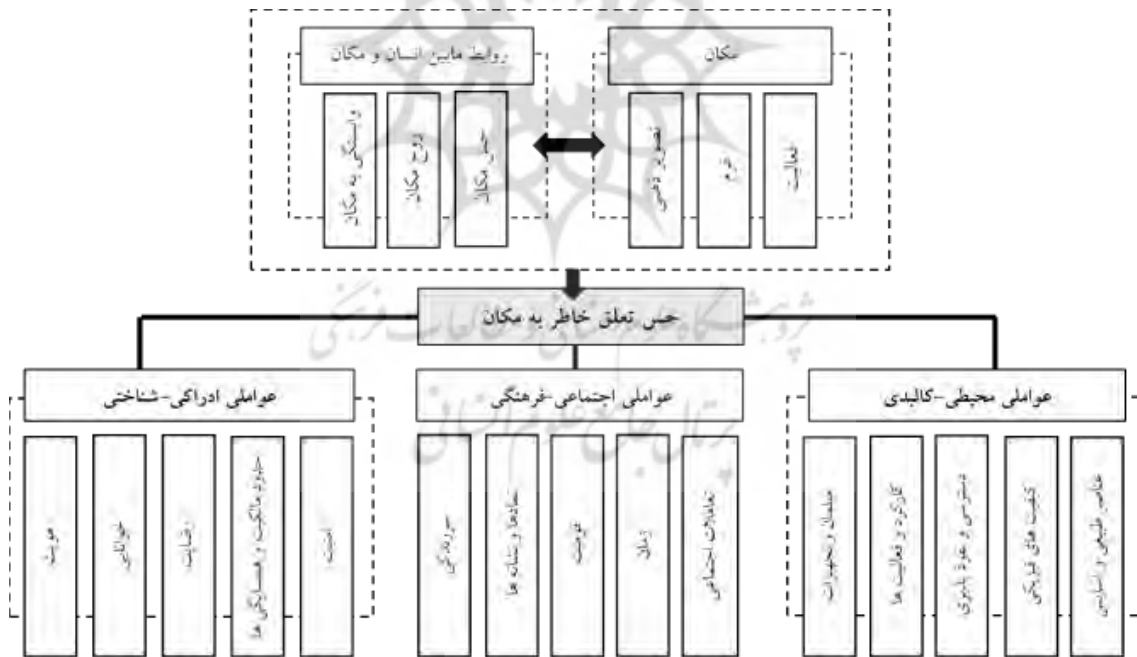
روابط مابین انسان و مکان

مکان

وابستگی به مکان

روح مکان

حس مکان

تصویر ذهنی

فرم

فعالیت

حس تعلق خاطر به مکان

عوامل ادراکی-شناختی

عوامل اجتماعی-فرهنگی

عوامل محیطی-کالبدی

هویت

خوانایی

رضایت

حس مالکیت و همسایگی ها

امنیت

سرزندگی

نمادها و نشانه ها

قومیت

زمان

تعاملات اجتماعی

مبلمان و تجهیزات

کارکرد و فعالیت ها

دسترسی و نحوه پذیری

کیفیت های فیزیکی

عناصر طبیعی و انسانی